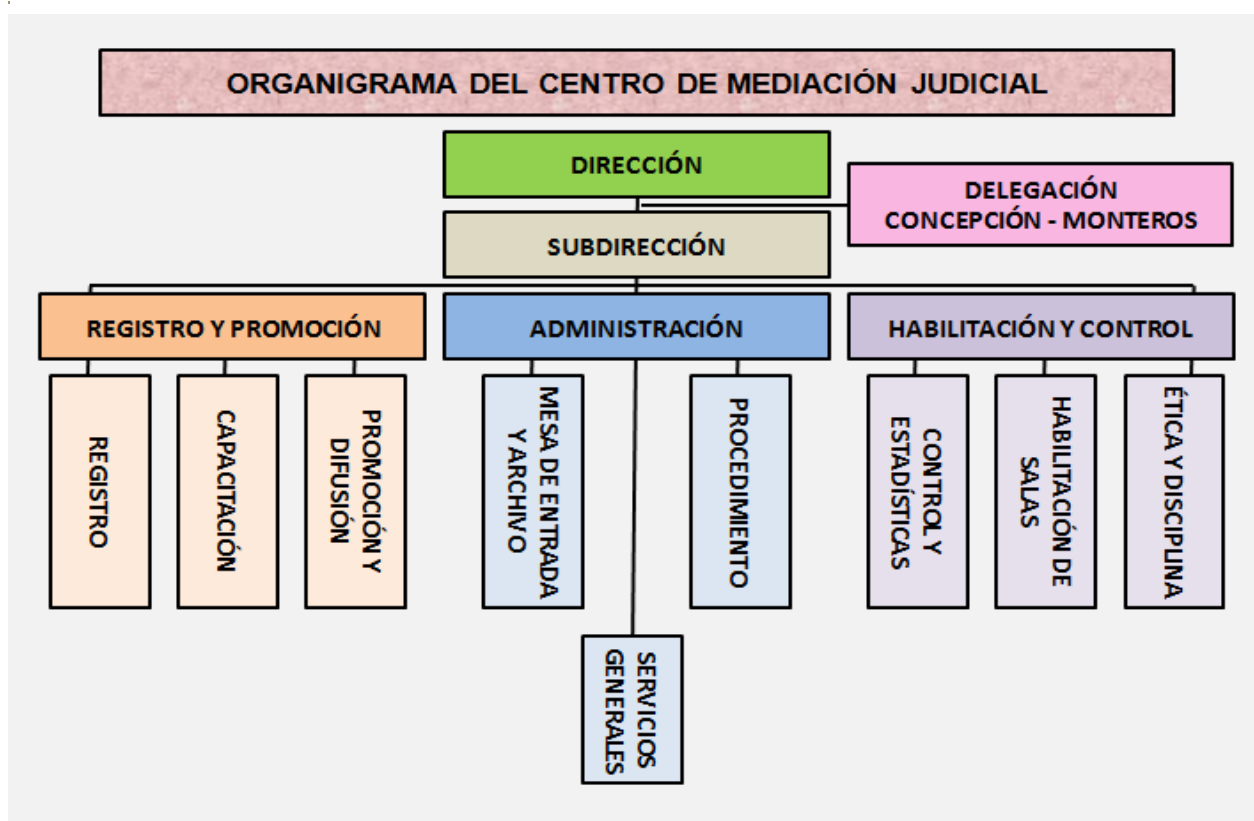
ORGANIGRAMA DEL CENTRO DE MEDIACIÓN JUDICIAL

DIRECCIÓN

DELEGACIÓN CONCEPCIÓN - MONTEROS

SUBDIRECCIÓN

REGISTRO Y PROMOCIÓN

ADMINISTRACIÓN

HABILITACIÓN Y CONTROL

REGISTRO

CAPACITACIÓN

PROMOCIÓN Y DIFUSIÓN

MESA DE ENTRADA Y ARCHIVO

PROCEDIMIENTO

SERVICIOS GENERALES

CONTROL Y ESTADÍSTICAS

HABILITACIÓN DE SALAS

ÉTICA Y DISCIPLINA